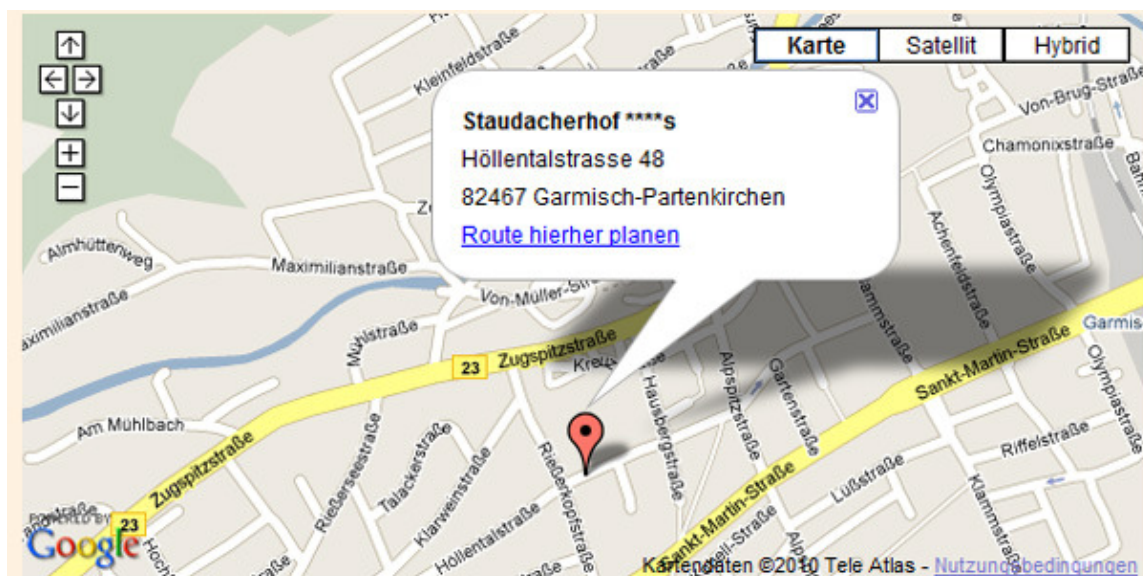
Karte
Satellit
Hybrid

Staudacherhof ****s
Höllentalstrasse 48
82467 Garmisch-Partenkirchen
Route hierher planen

Kleinfeldstraße
Von-Brug-Straße
Chamonixstraße
Olympiastraße
Achenfeldstraße
Almhüttenweg
Maximilianstraße
Maximilianstraße
Von-Müller-Str
Mühlstraße
23
Zugspitzstraße
Garmis
Sankt-Martin-Straße
Olympiastraße
Hausbergstraße
Alpspitzstraße
Gartenstraße
Am Mühlbach
Riffelstraße
Zugspitzstraße
Rießerseestraße
Talackerstraße
Klarweinstraße
Rießerkopfstraße
Höllentalstraße
Sankt-Martin-Straße
Lußstraße
Klammstraße
23
POWERED BY
Google
Kartendaten ©2010 Tele Atlas - Nutzungsbedingungen